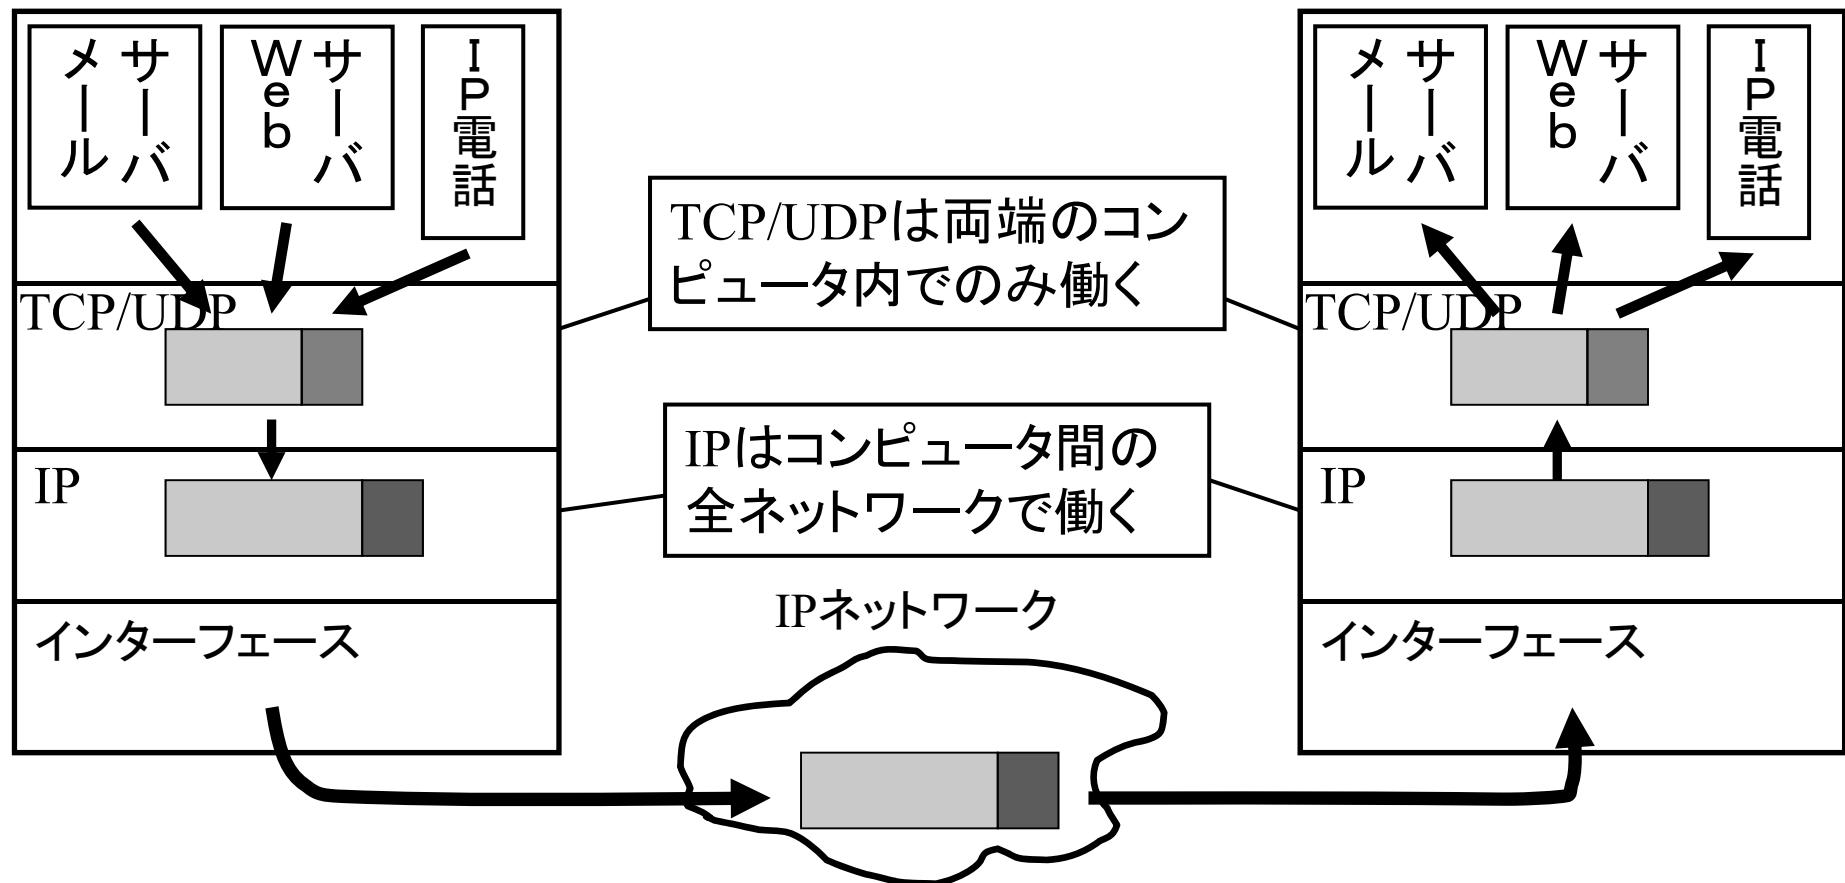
メールサーバ

Webサーバ

IP電話

TCP/UDP

IP

インターフェース

TCP/UDPは両端のコンピュータ内でのみ働く

IPはコンピュータ間の全ネットワークで働く

IPネットワーク

メールサーバ

Webサーバ

IP電話

TCP/UDP

IP

インターフェース